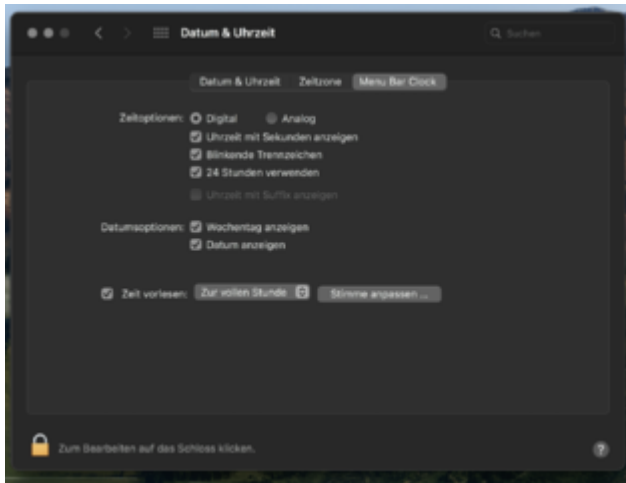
Datum & Uhrzeit

Suchen

Datum & Uhrzeit | Zeitzone | Menu Bar Clock

Zeitoptionen: Digital Analog

Uhrzeit mit Sekunden anzeigen

Blinkende Trennzeichen

24 Stunden verwenden

Uhrzeit mit Suffix anzeigen

Datumsoptionen: Wochentag anzeigen

Datum anzeigen

Zeit vorlesen: Zur vollen Stunde Stimme anpassen ...

Zum Bearbeiten auf das Schloss klicken.

?